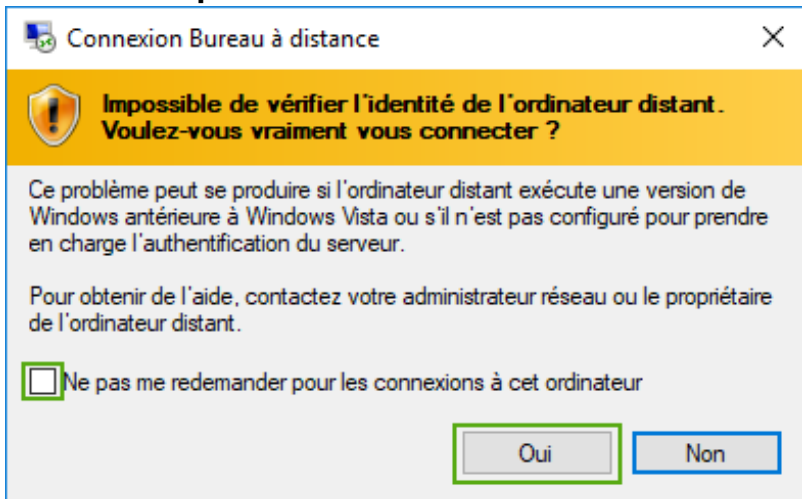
Connexion Bureau à distance

Impossible de vérifier l'identité de l'ordinateur distant. Voulez-vous vraiment vous connecter ?

Ce problème peut se produire si l'ordinateur distant exécute une version de Windows antérieure à Windows Vista ou s'il n'est pas configuré pour prendre en charge l'authentification du serveur.

Pour obtenir de l'aide, contactez votre administrateur réseau ou le propriétaire de l'ordinateur distant.

Ne pas me redemander pour les connexions à cet ordinateur

Oui

Non